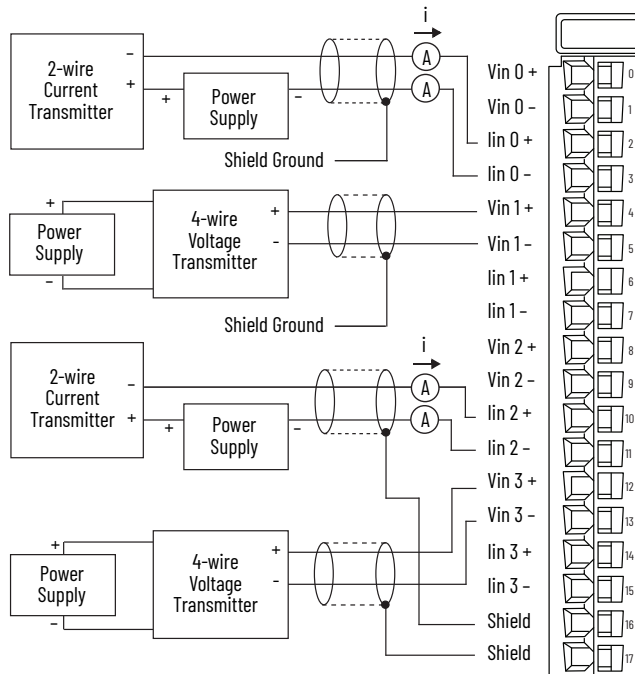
2-wire
Current
Transmitter
–
+
+
Power
Supply
–
i
A
A
Shield Ground

+
Power
Supply
–
4-wire
Voltage
Transmitter
+
-
Shield Ground

2-wire
Current
Transmitter
–
+
+
Power
Supply
–
i
A
A

+
Power
Supply
–
4-wire
Voltage
Transmitter
+
-

Vin 0 +
Vin 0 –
Iin 0 +
Iin 0 -
Vin 1 +
Vin 1 –
Iin 1 +
Iin 1 –
Vin 2 +
Vin 2 –
Iin 2 +
Iin 2 –
Vin 3 +
Vin 3 -
Iin 3 +
Iin 3 –
Shield
Shield

0
1
2
3
4
5
6
7
8
9
10
11
12
13
14
15
16
17